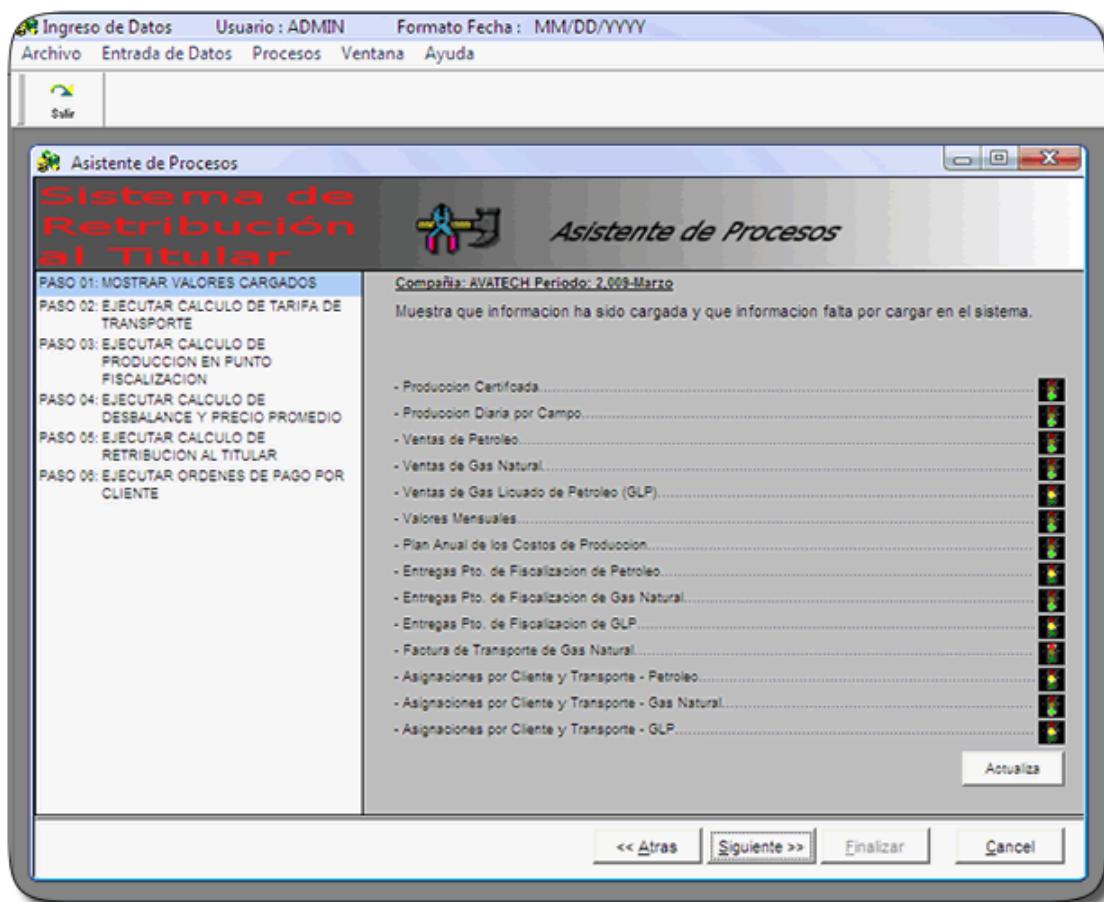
Ingreso de Datos Usuario : ADMIN Formato Fecha : MM/DD/YYYY
Archivo Entrada de Datos Procesos Ventana Ayuda
Salir

Asistente de Procesos

Sistema de Retribución al Titular

Asistente de Procesos

PASO 01: MOSTRAR VALORES CARGADOS
PASO 02: EJECUTAR CALCULO DE TARIFA DE TRANSPORTE
PASO 03: EJECUTAR CALCULO DE PRODUCCION EN PUNTO FISCALIZACION
PASO 04: EJECUTAR CALCULO DE DESBALANCE Y PRECIO PROMEDIO
PASO 05: EJECUTAR CALCULO DE RETRIBUCION AL TITULAR
PASO 06: EJECUTAR ORDENES DE PAGO POR CLIENTE

Compañia: AVATECH Periodo: 2,009-Marzo

Muestra que informacion ha sido cargada y que informacion falta por cargar en el sistema.

- Produccion Certificada
- Produccion Diaria por Campo
- Ventas de Petroleo
- Ventas de Gas Natural
- Ventas de Gas Licuado de Petroleo (GLP)
- Valores Mensuales
- Plan Anual de los Costos de Produccion
- Entregas Pto. de Fiscalizacion de Petroleo
- Entregas Pto. de Fiscalizacion de Gas Natural
- Entregas Pto. de Fiscalizacion de GLP
- Factura de Transporte de Gas Natural
- Asignaciones por Cliente y Transporte - Petroleo
- Asignaciones por Cliente y Transporte - Gas Natural
- Asignaciones por Cliente y Transporte - GLP

Actualiza

<< Atras Siguiente >> Finalizar Cancel